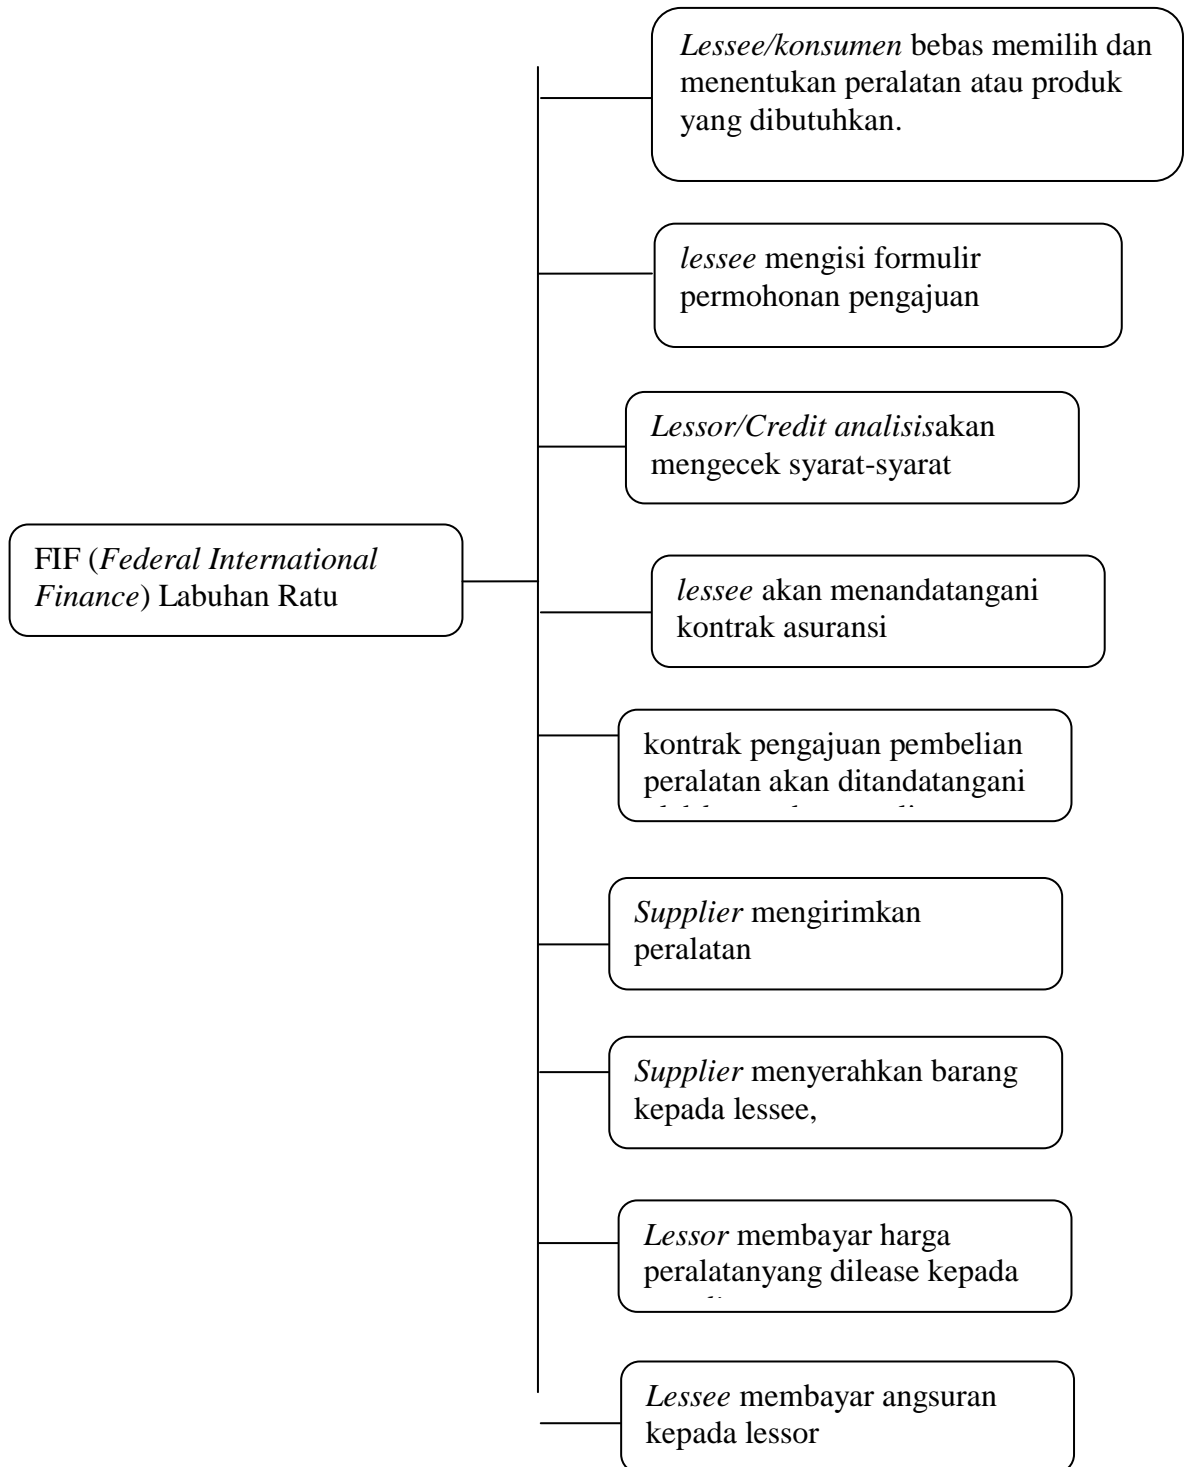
FIF (*Federal International Finance*) Labuhan Ratu

*Lessee/konsumen* bebas memilih dan menentukan peralatan atau produk yang dibutuhkan.

*lessee* mengisi formulir permohonan pengajuan

*Lessor/Credit analisis*akan mengecek syarat-syarat

*lessee* akan menandatangani kontrak asuransi

kontrak pengajuan pembelian peralatan akan ditandatangani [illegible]

*Supplier* mengirimkan peralatan

*Supplier* menyerahkan barang kepada lessee,

*Lessor* membayar harga peralatanyang dilease kepada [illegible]

*Lessee* membayar angsuran kepada lessor